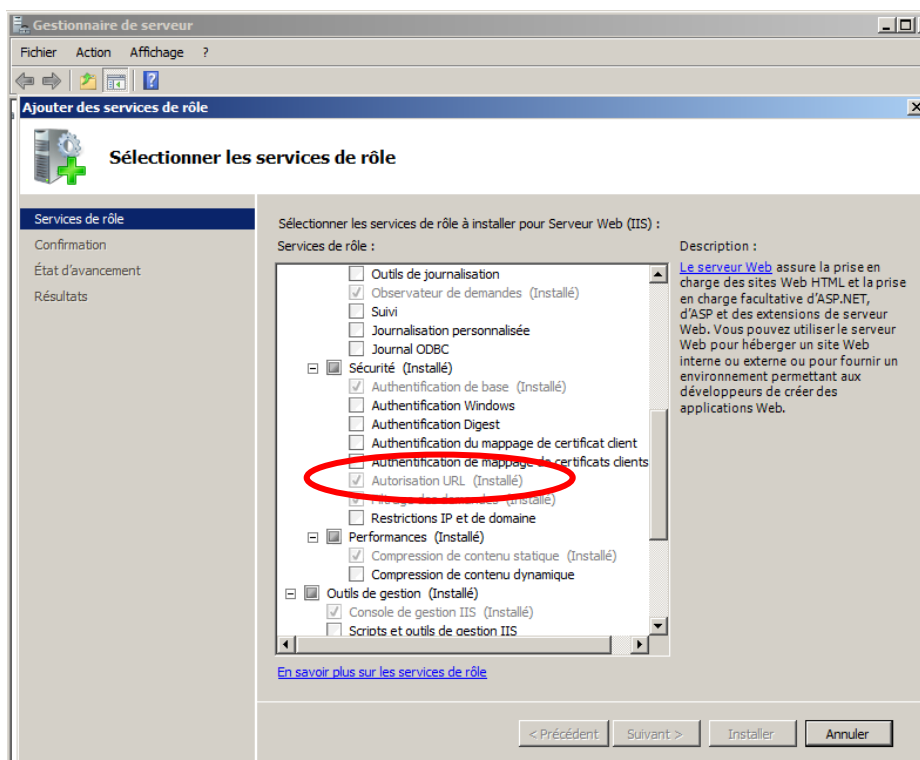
Gestionnaire de serveur

Fichier Action Affichage ?

Ajouter des services de rôle

Sélectionner les services de rôle

Services de rôle
Confirmation
État d'avancement
Résultats

Sélectionner les services de rôle à installer pour Serveur Web (IIS) :

Services de rôle :

Outils de journalisation
Observateur de demandes (Installé)
Suivi
Journalisation personnalisée
Journal ODBC
Sécurité (Installé)
Authentification de base (Installé)
Authentification Windows
Authentification Digest
Authentification du mappage de certificat client
Authentification de mappage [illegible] certificats clients
Autorisation URL (Installé)
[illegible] (Installé)
Restrictions IP et de domaine
Performances (Installé)
Compression de contenu statique (Installé)
Compression de contenu dynamique
Outils de gestion (Installé)
Console de gestion IIS (Installé)
Scripts et outils de gestion IIS

Description :

Le serveur Web assure la prise en charge des sites Web HTML et la prise en charge facultative d'ASP.NET, d'ASP et des extensions de serveur Web. Vous pouvez utiliser le serveur Web pour héberger un site Web interne ou externe ou pour fournir un environnement permettant aux développeurs de créer des applications Web.

En savoir plus sur les services de rôle

< Précédent Suivant > Installer Annuler